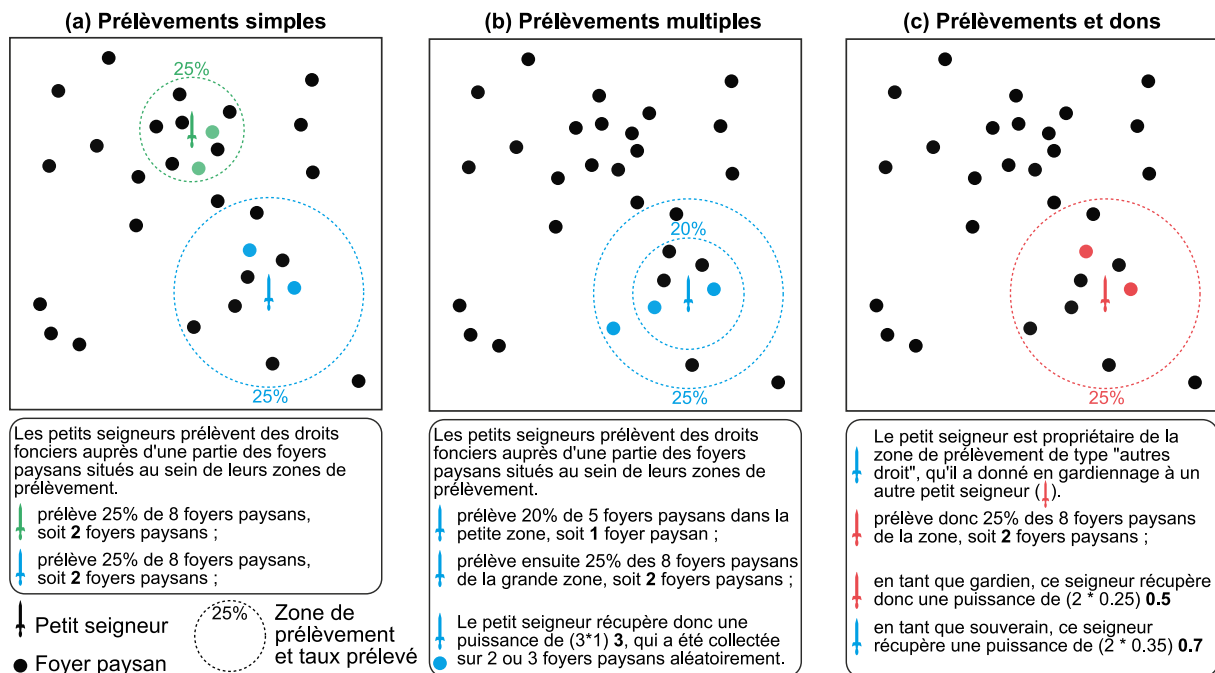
(a) Prélèvements simples

25%

25%

Les petits seigneurs prélèvent des droits fonciers auprès d'une partie des foyers paysans situés au sein de leurs zones de prélèvement.

prélève 25% de 8 foyers paysans, soit **2** foyers paysans ;

prélève 25% de 8 foyers paysans, soit **2** foyers paysans ;

Petit seigneur

Foyer paysan

25%

Zone de prélèvement et taux prélevé

(b) Prélèvements multiples

20%

25%

Les petits seigneurs prélèvent des droits fonciers auprès d'une partie des foyers paysans situés au sein de leurs zones de prélèvement.

prélève 20% de 5 foyers paysans dans la petite zone, soit **1** foyer paysan ;

prélève ensuite 25% des 8 foyers paysans de la grande zone, soit **2** foyers paysans ;

Le petit seigneur récupère donc une puissance de (3*1) **3**, qui a été collectée sur 2 ou 3 foyers paysans aléatoirement.

(c) Prélèvements et dons

25%

Le petit seigneur est propriétaire de la zone de prélèvement de type "autres droit", qu'il a donné en gardiennage à un autre petit seigneur ( ).

prélève donc 25% des 8 foyers paysans de la zone, soit **2** foyers paysans ;

en tant que gardien, ce seigneur récupère donc une puissance de (2 * 0.25) **0.5**

en tant que souverain, ce seigneur récupère une puissance de (2 * 0.35) **0.7**